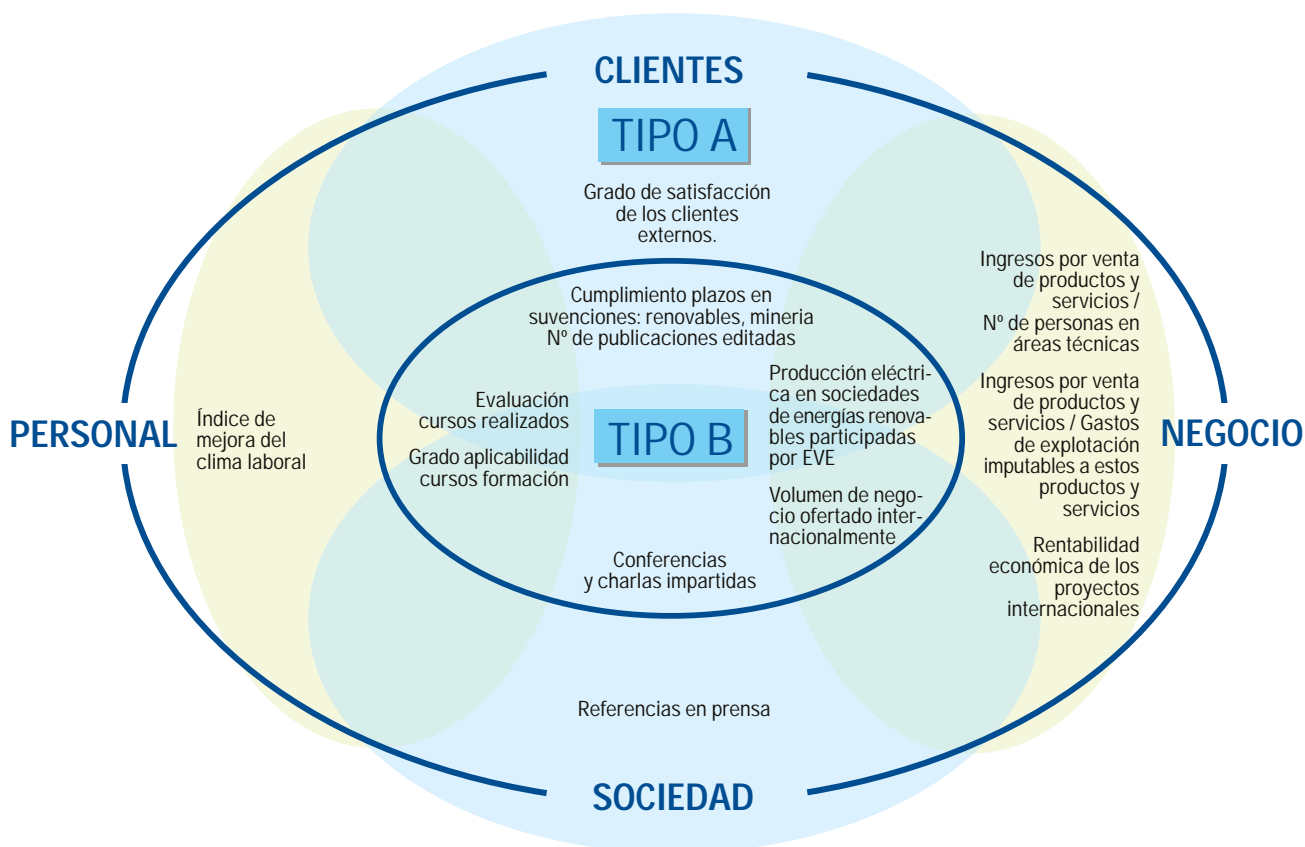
CLIENTES

TIPO A

Grado de satisfacción de los clientes externos.

Cumplimiento plazos en suvenciones: renovables, mineria
Nº de publicaciones editadas

PERSONAL

Índice de mejora del clima laboral

Evaluación cursos realizados

Grado aplicabilidad cursos formación

TIPO B

Producción eléctrica en sociedades de energías renovables participadas por EVE

Volumen de negocio ofertado internacionalmente

Conferencias y charlas impartidas

NEGOCIO

Ingresos por venta de productos y servicios / Nº de personas en áreas técnicas

Ingresos por venta de productos y servicios / Gastos de explotación imputables a estos productos y servicios

Rentabilidad económica de los proyectos internacionales

Referencias en prensa

SOCIEDAD